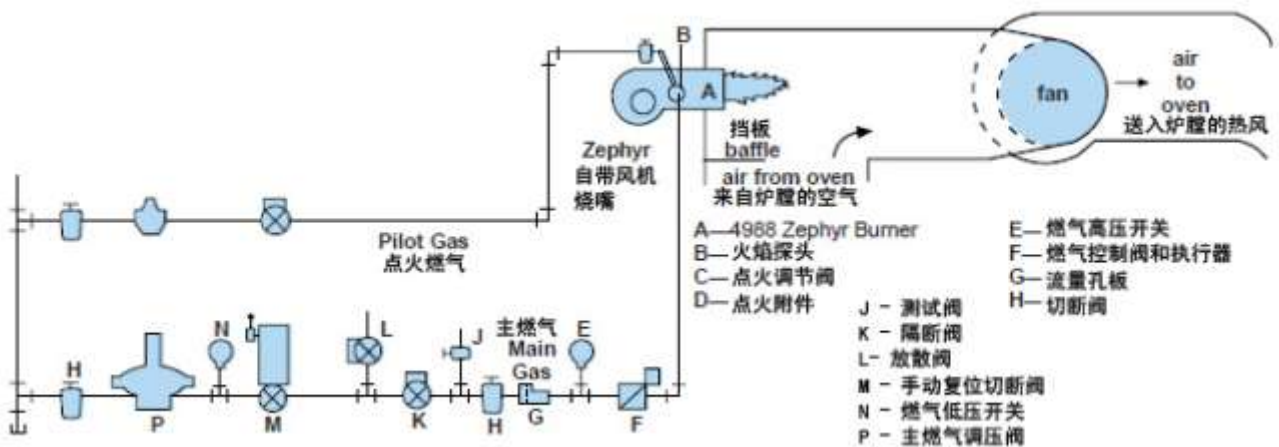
B

A

fan

air to oven
送入炉膛的热风

挡板
baffle

Zephyr
自带风机
烧嘴

air from oven
来自炉膛的空气

Pilot Gas
点火燃气

A—4988 Zephyr Burner
B—火焰探头
C—点火调节阀
D—点火附件

E—燃气高压开关
F—燃气控制阀和执行器
G—流量孔板
H—切断阀

J - 测试阀
K - 隔断阀
L- 放散阀
M - 手动复位切断阀
N - 燃气低压开关
P - 主燃气调压阀

主燃气
Main
Gas

N
L
J
E
H
P
M
K
H
G
F